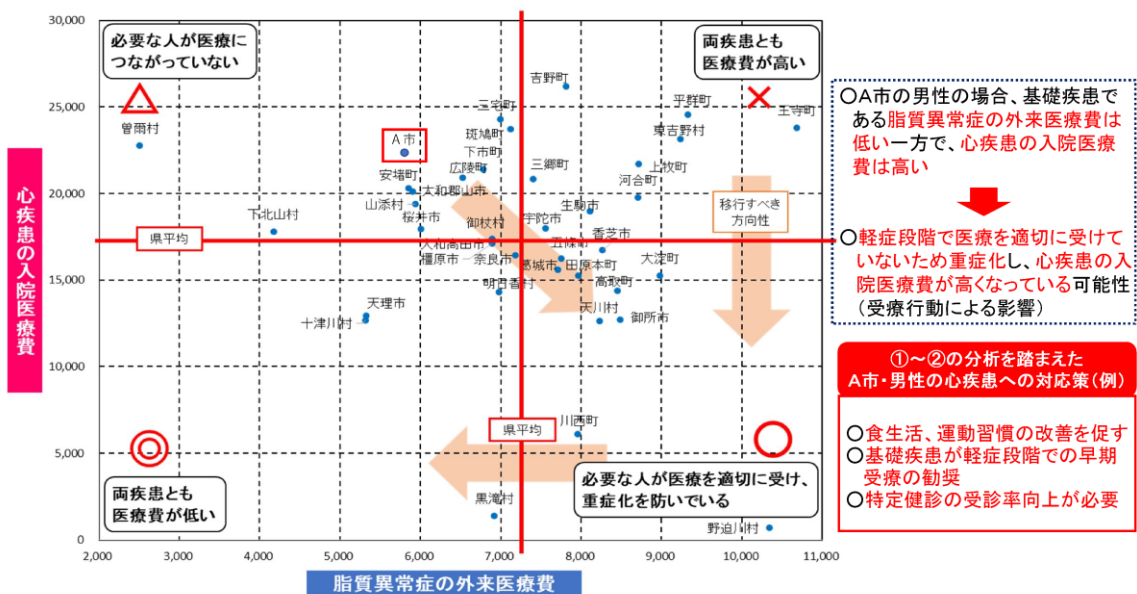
30,000
25,000
20,000
15,000
10,000
5,000
0
2,000 3,000 4,000 5,000 6,000 7,000 8,000 9,000 10,000 11,000

心疾患の入院医療費

脂質異常症の外来医療費

必要な人が医療につながっていない

両疾患とも医療費が高い

両疾患とも医療費が低い

必要な人が医療を適切に受け、重症化を防いでいる

県平均

県平均

移行すべき方向性

曽爾村
A市
吉野町
三宅町
斑鳩町
下市町
広陵町
安堵町
大和郡山市
山添村
桜井市
下北山村
御杖村
大和高田市
橿原市
奈良市
明日香村
宇陀市
三郷町
生駒市
上牧町
河合町
平群町
東吉野村
王寺町
香芝市
五條市
葛城市
田原本町
高取町
大淀町
天川村
御所市
天理市
十津川村
川西町
黒滝村
野迫川村

○A市の男性の場合、基礎疾患である脂質異常症の外来医療費は低い一方で、心疾患の入院医療費は高い

○軽症段階で医療を適切に受けていないため重症化し、心疾患の入院医療費が高くなっている可能性（受療行動による影響）

①～②の分析を踏まえた
A市・男性の心疾患への対応策（例）

○食生活、運動習慣の改善を促す
○基礎疾患が軽症段階での早期受療の勧奨
○特定健診の受診率向上が必要